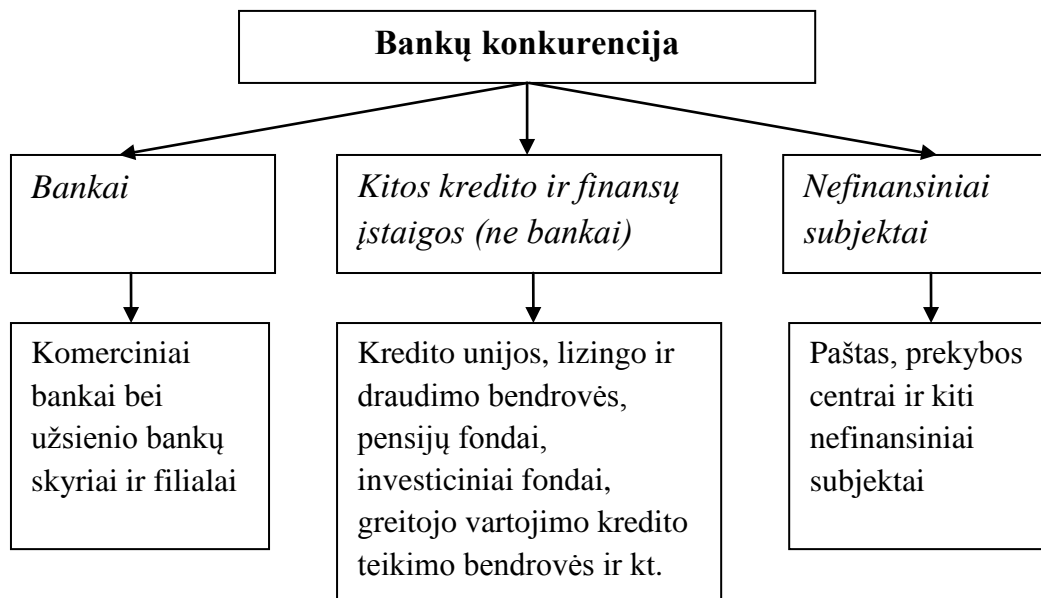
**Bankų konkurencija**

*Bankai*

*Kitos kredito ir finansų įstaigos (ne bankai)*

*Nefinansiniai subjektai*

Komerciniai bankai bei užsienio bankų skyriai ir filialai

Kredito unijos, lizingo ir draudimo bendrovės, pensijų fondai, investiciniai fondai, greitojo vartojimo kredito teikimo bendrovės ir kt.

Paštas, prekybos centrai ir kiti nefinansiniai subjektai